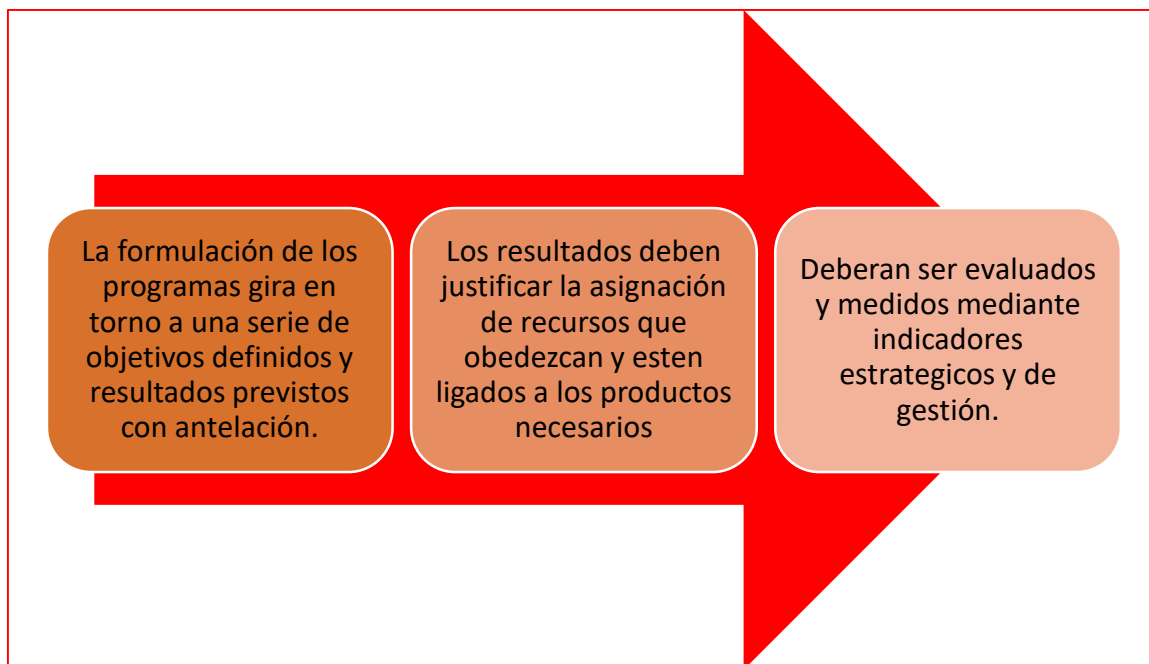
La formulación de los programas gira en torno a una serie de objetivos definidos y resultados previstos con antelación.

Los resultados deben justificar la asignación de recursos que obedezcan y esten ligados a los productos necesarios

Deberan ser evaluados y medidos mediante indicadores estrategicos y de gestión.